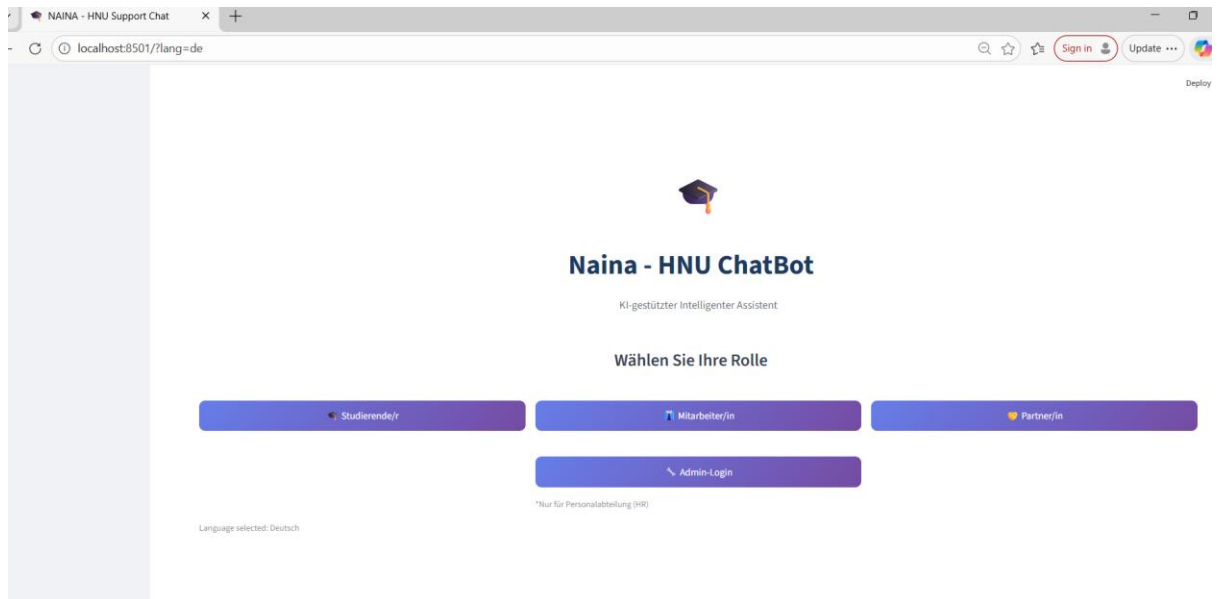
NAINA - HNU Support Chat

localhost:8501/?lang=de

Sign in

Update ...

Deploy

Naina - HNU ChatBot

KI-gestützter Intelligenter Assistent

Wählen Sie Ihre Rolle

Studierende/r

Mitarbeiter/in

Partner/in

Admin-Login

*Nur für Personalabteilung (HR)

Language selected: Deutsch